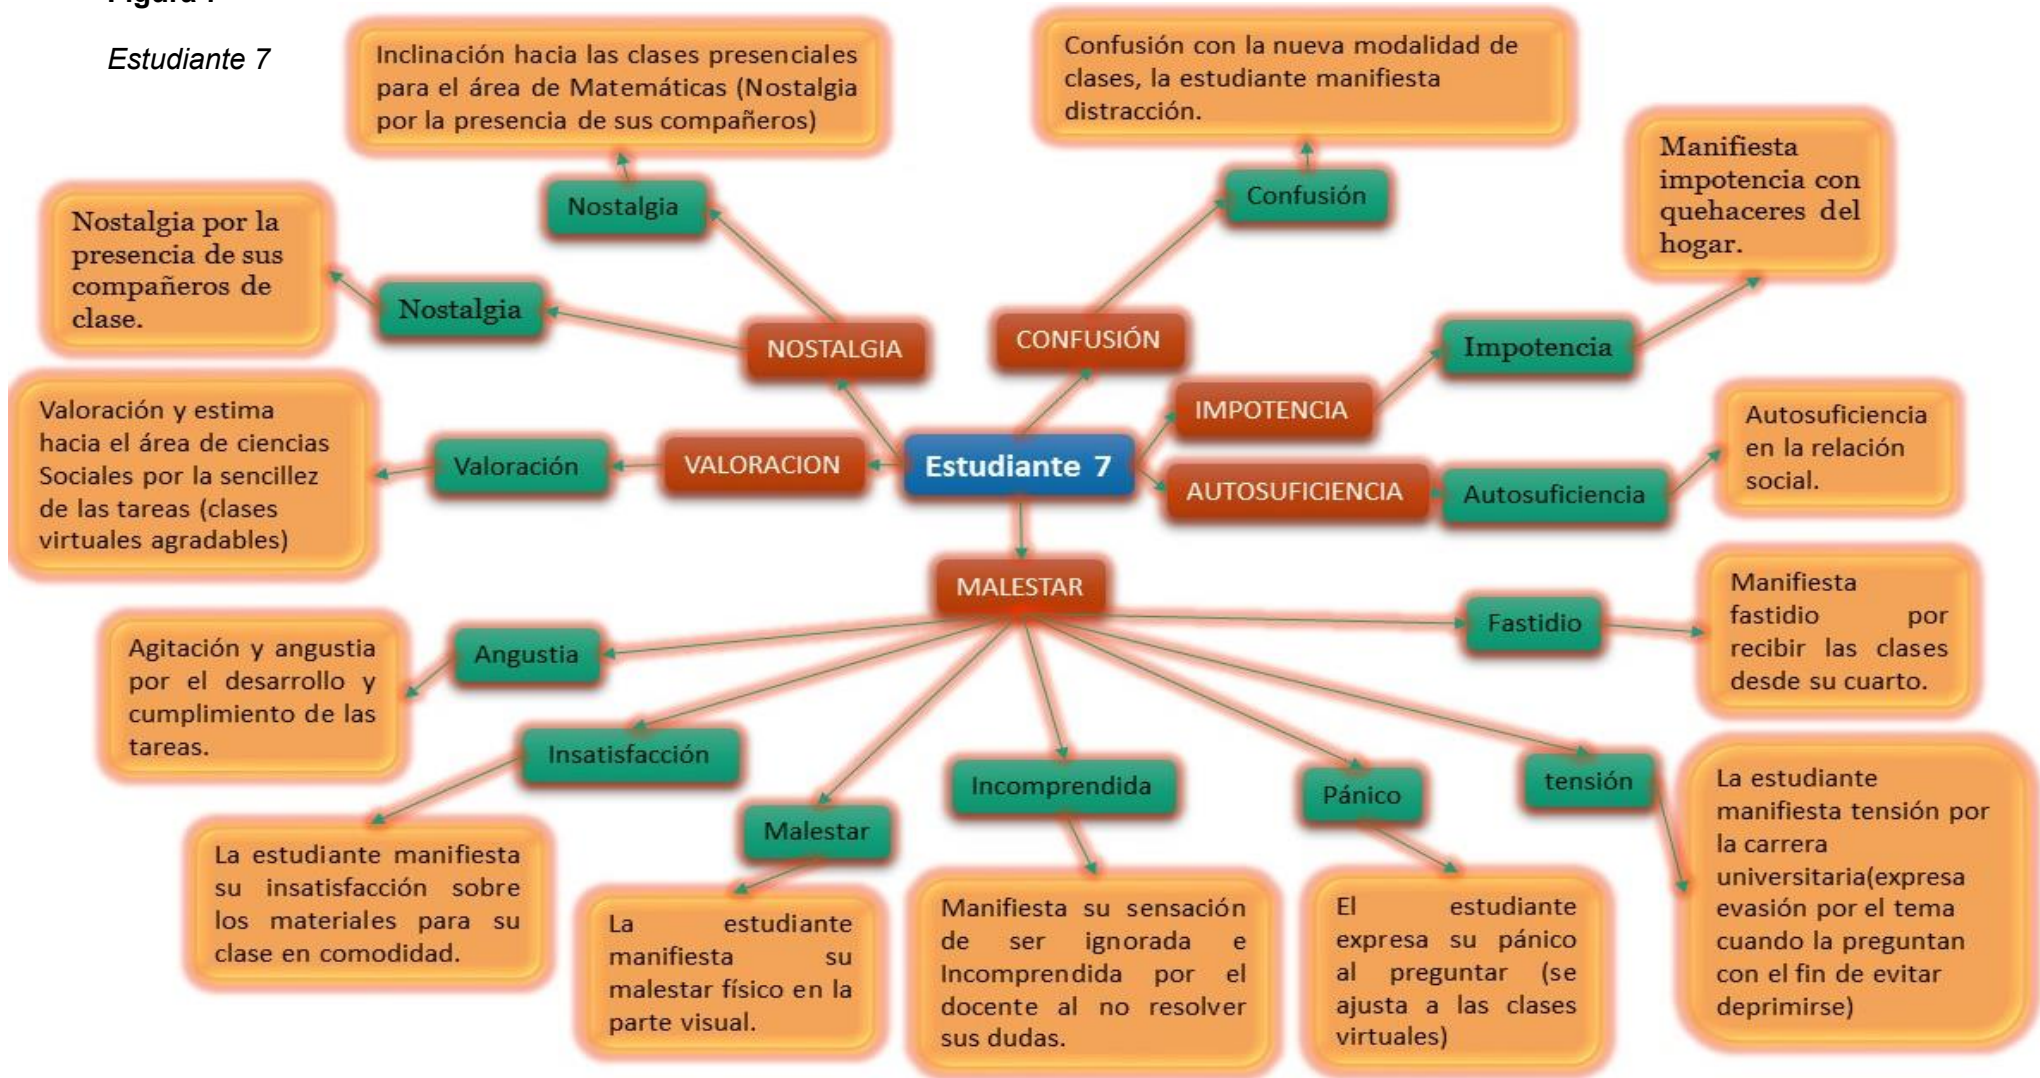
Figura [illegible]

Estudiante 7

Inclinación hacia las clases presenciales para el área de Matemáticas (Nostalgia por la presencia de sus compañeros)

Confusión con la nueva modalidad de clases, la estudiante manifiesta distracción.

Manifiesta impotencia con quehaceres del hogar.

Nostalgia

Confusión

Nostalgia por la presencia de sus compañeros de clase.

Nostalgia

NOSTALGIA

CONFUSIÓN

Impotencia

IMPOTENCIA

Valoración y estima hacia el área de ciencias Sociales por la sencillez de las tareas (clases virtuales agradables)

Valoración

VALORACION

Estudiante 7

AUTOSUFICIENCIA

Autosuficiencia

Autosuficiencia en la relación social.

MALESTAR

Fastidio

Manifiesta fastidio por recibir las clases desde su cuarto.

Agitación y angustia por el desarrollo y cumplimiento de las tareas.

Angustia

Insatisfacción

Incomprendida

Pánico

tensión

La estudiante manifiesta tensión por la carrera universitaria(expresa evasión por el tema cuando la preguntan con el fin de evitar deprimirse)

Malestar

La estudiante manifiesta su insatisfacción sobre los materiales para su clase en comodidad.

La estudiante manifiesta su malestar físico en la parte visual.

Manifiesta su sensación de ser ignorada e Incomprendida por el docente al no resolver sus dudas.

El estudiante expresa su pánico al preguntar (se ajusta a las clases virtuales)